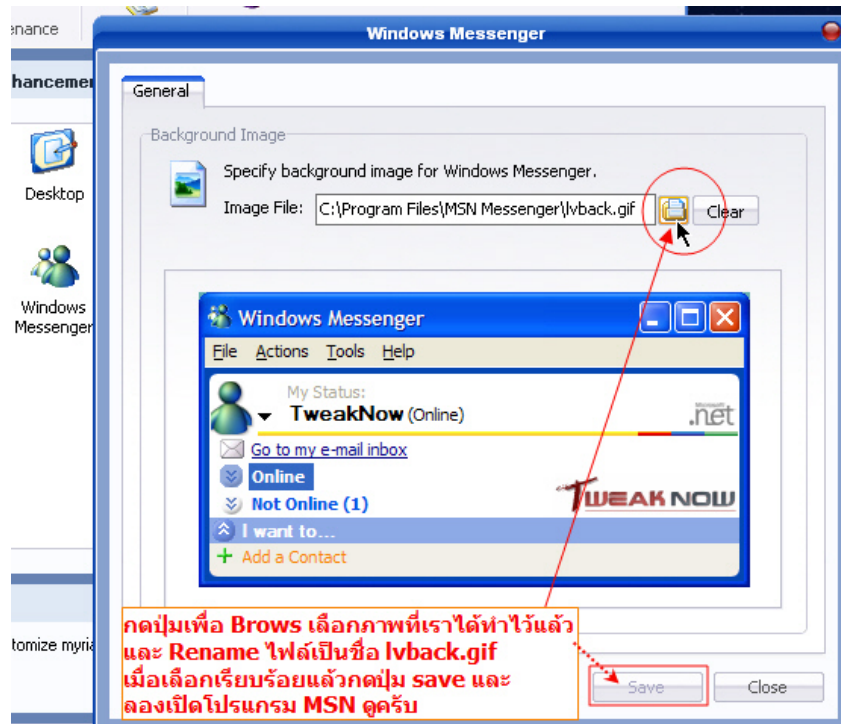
enance

hancemen

Desktop

Windows Messenger

tomize myria

Windows Messenger

General

Background Image

Specify background image for Windows Messenger.

Image File: C:\Program Files\MSN Messenger\lvback.gif

Clear

Windows Messenger

File Actions Tools Help

My Status:

TweakNow (Online)

Microsoft .net

Go to my e-mail inbox

Online

Not Online (1)

TWEAK NOW

I want to...

Add a Contact

กดปุ่มเพื่อ Brows เลือกภาพที่เราได้ทำไว้แล้ว และ Rename ไฟล์เป็นชื่อ lvback.gif เมื่อเลือกเรียบร้อยแล้วกดปุ่ม save และ ลองเปิดโปรแกรม MSN ดูครับ

Save

Close